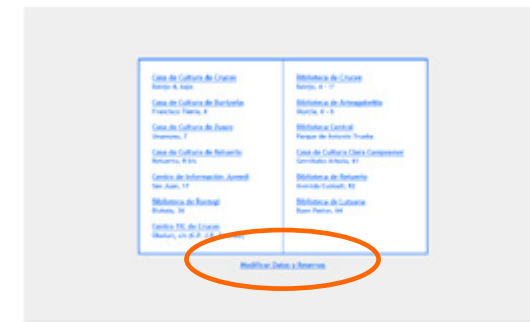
Casa de Cultura de Cruces
Kolotje 4, bajo

Casa de Cultura de Burtzeña
Francisco Tabera, 4

Casa de Cultura de Zuazo
Unamuno, 7

Casa de Cultura de Retuerto
Retuerto, 8 bis

Centro de Información Juvenil
San Juan, 17

Biblioteca de Burtzeña
Bizkaia, 36

Centro TIC de Cruces
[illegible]

Biblioteca de Cruces
Kolotje, 4 - 1º

Biblioteca de Arteagabeitia
Murcia, 4 - 6

Biblioteca Central
Parque de Antonio Trueba

Casa de Cultura Clara Campoamor
Gernikako Arbola, 41

Biblioteca de Retuerto
Avenida Euskadi, 92

Biblioteca de Lutxana
Buen Pastor, 44

Modificar Datos y Reservas